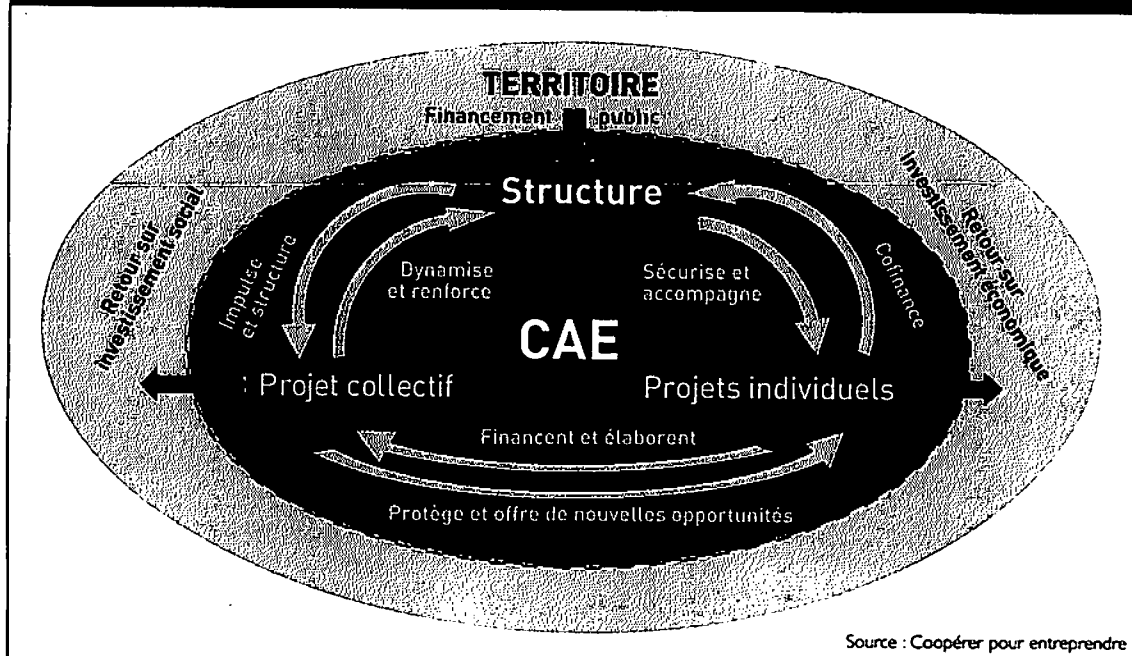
TERRITOIRE
Financement public

Structure

Retour sur investissement social

Retour sur investissement économique

Impulse et structure

Dynamise et renforce

Sécurise et accompagne

Cofinance

CAE

Projet collectif

Projets individuels

Financent et élaborent

Protège et offre de nouvelles opportunités

Source : Coopérer pour entreprendre